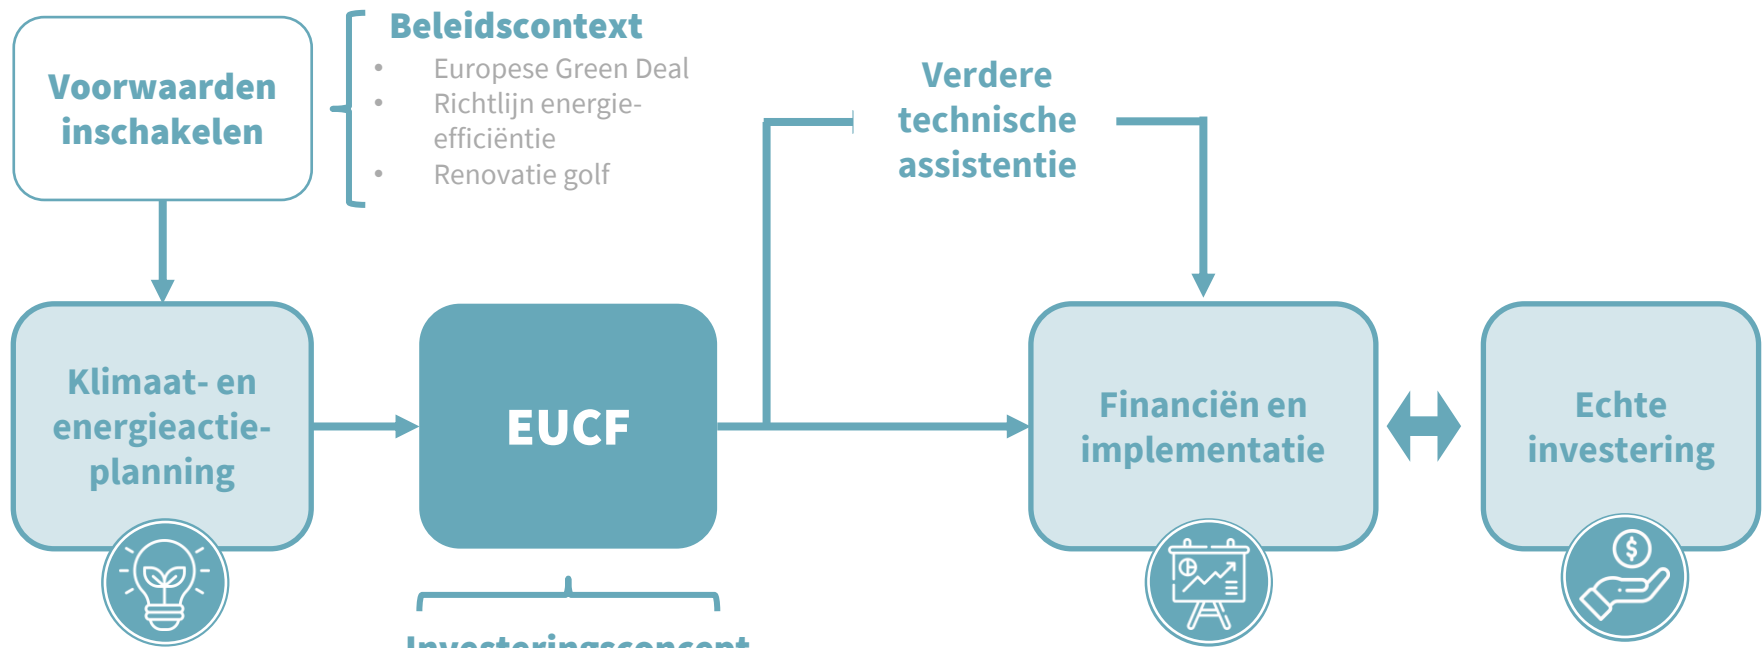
Voorwaarden inschakelen

Beleidscontext
• Europese Green Deal
• Richtlijn energie-efficiëntie
• Renovatie golf

Verdere technische assistentie

Klimaat- en energieactie-planning

EUCF

Financiën en implementatie

Echte investering

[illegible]